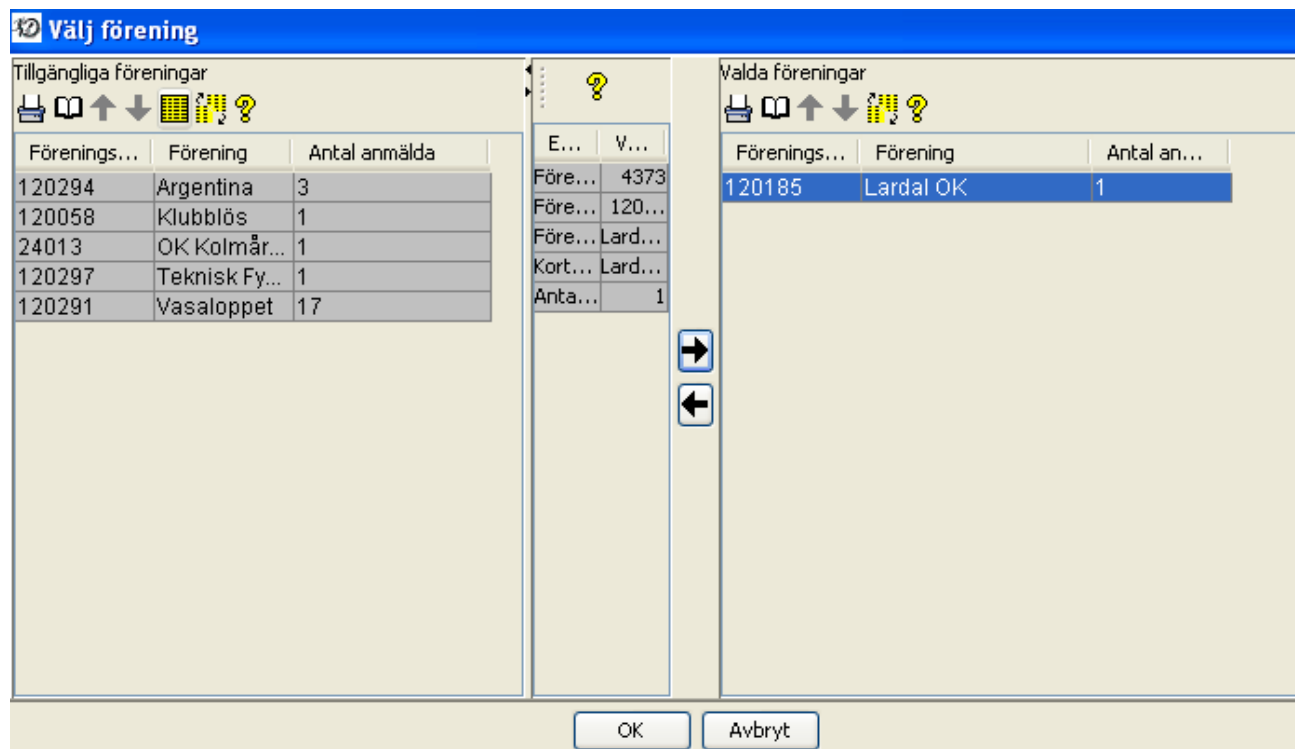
Välj förening

Tillgängliga föreningar

| Förenings... | Förening | Antal anmälda |
|---|---|---|
| 120294 | Argentina | 3 |
| 120058 | Klubblös | 1 |
| 24013 | OK Kolmår... | 1 |
| 120297 | Teknisk Fy... | 1 |
| 120291 | Vasaloppet | 17 |

| E... | V... |
|---|---|
| Före... | 4373 |
| Före... | 120... |
| Före... | Lard... |
| Kort... | Lard... |
| Anta... | 1 |

Valda föreningar

| Förenings... | Förening | Antal an... |
|---|---|---|
| 120185 | Lardal OK | 1 |

OK
Avbryt